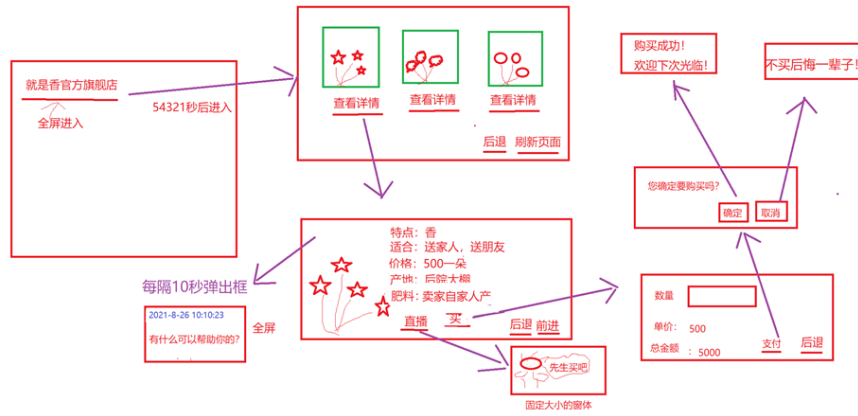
就是香官方旗舰店
全屏进入
54321秒后进入

查看详情
查看详情
查看详情
后退
刷新页面

购买成功!
欢迎下次光临!

不买后悔一辈子!

您确定要购买吗?
确定
取消

特点: 香
适合: 送家人, 送朋友
价格: 500一朵
产地: 后院大棚
肥料: 卖家自家人产
直播
买
后退
前进

每隔10秒弹出框
2021-8-26 10:10:23
有什么可以帮助你的?
全屏

先生买吧
固定大小的窗体

数量
单价: 500
总金额 : 5000
支付
后退